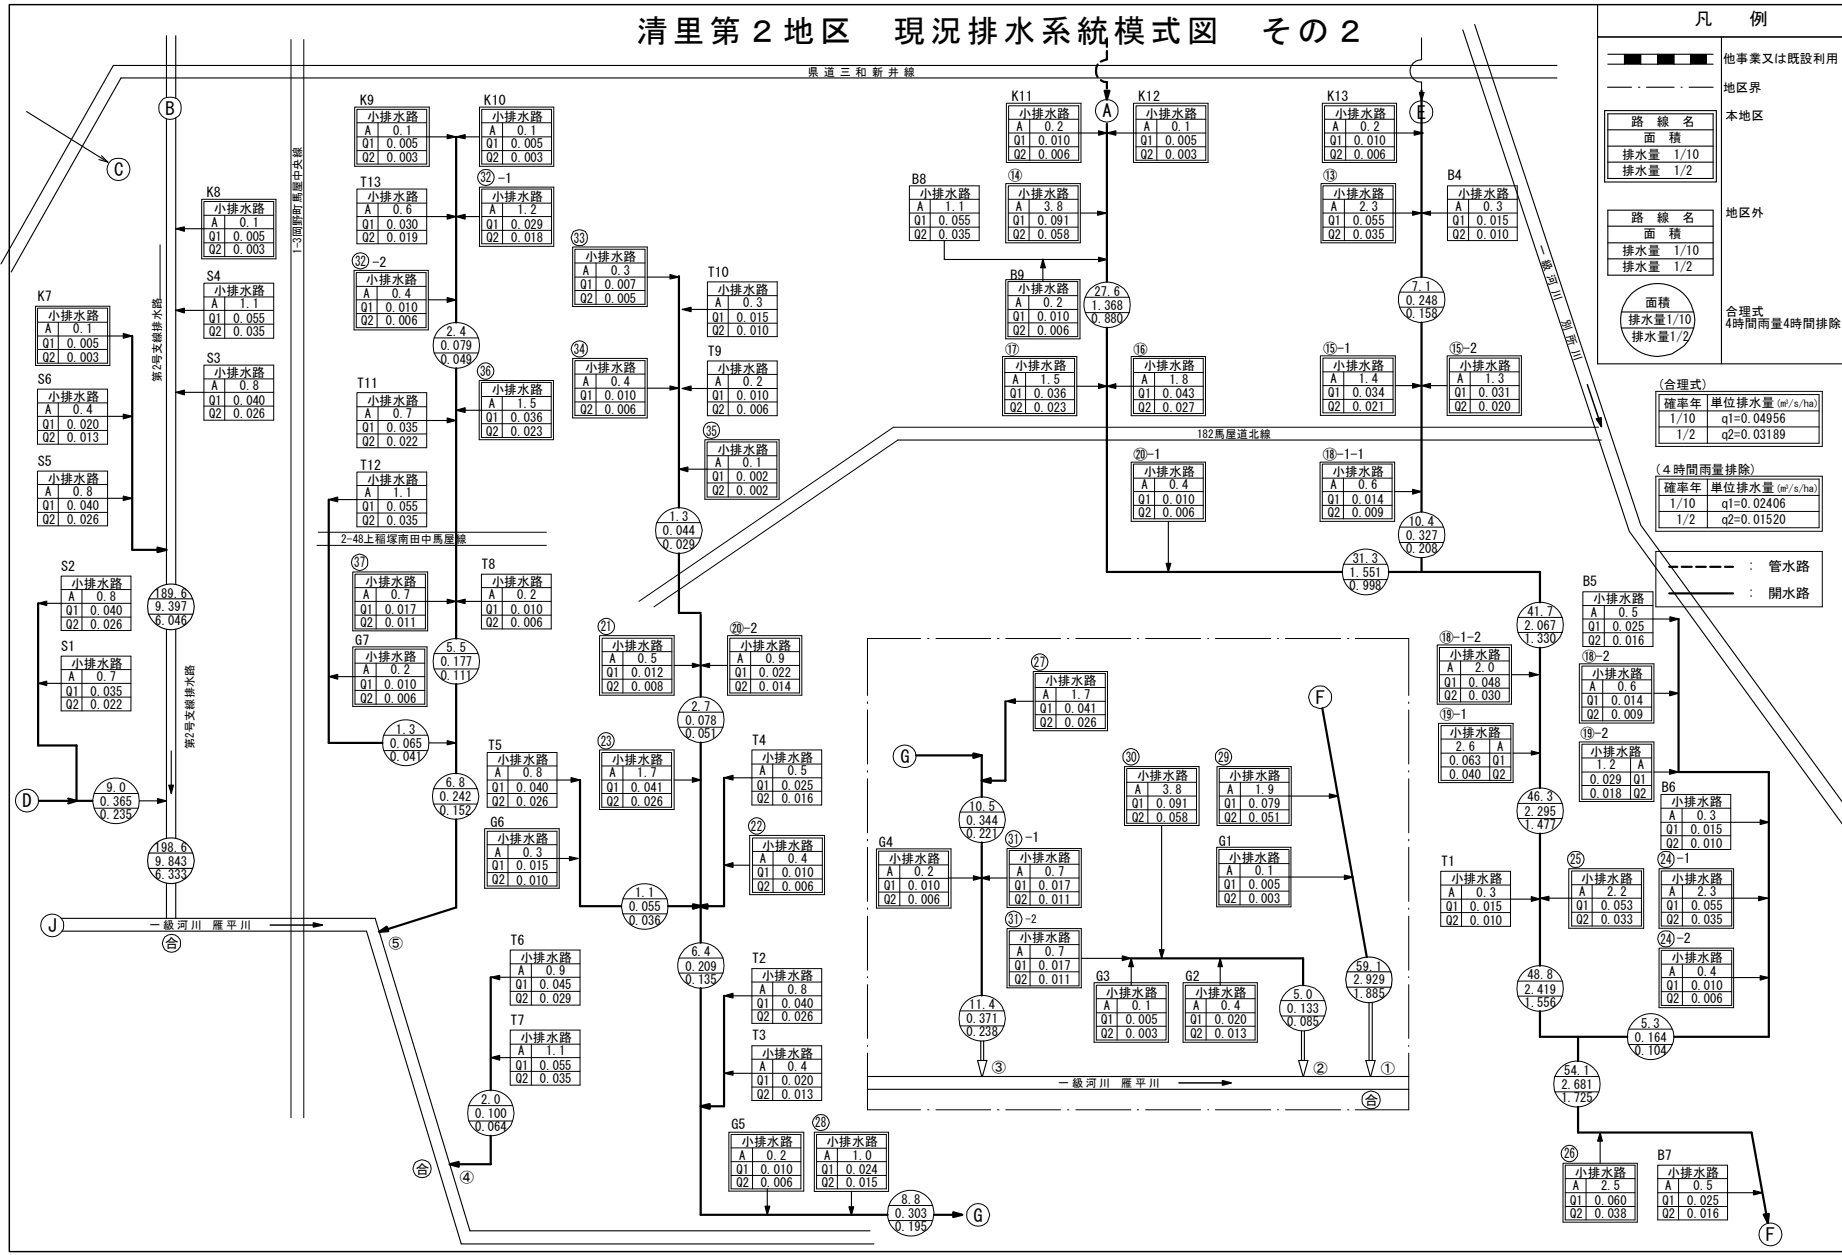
清里第２地区　現況排水系統模式図　その２

凡　例
他事業又は既設利用
地区界
| 路線名 |
|---|
| 面積 |
| 排水量 1/10 |
| 排水量 1/2 |
本地区
| 路線名 |
|---|
| 面積 |
| 排水量 1/10 |
| 排水量 1/2 |
地区外
面積
排水量1/10
排水量1/2
合理式
4時間雨量4時間排除

(合理式)
| 確率年 | 単位排水量 (㎥/s/ha) |
|---|---|
| 1/10 | q1=0.04956 |
| 1/2 | q2=0.03189 |

(4時間雨量排除)
| 確率年 | 単位排水量 (㎥/s/ha) |
|---|---|
| 1/10 | q1=0.02406 |
| 1/2 | q2=0.01520 |

：管水路
：開水路

県道三和新井線
1-3回野町馬屋中央線
182馬屋道北線
2-48上稲塚南田中馬屋線
第2号支線排水路
一級河川 雁平川
一級河川 別所川

Ⓐ Ⓑ Ⓒ Ⓓ Ⓔ Ⓕ Ⓖ Ⓙ

K9 小排水路 A 0.1 Q1 0.005 Q2 0.003
K10 小排水路 A 0.1 Q1 0.005 Q2 0.003
K8 小排水路 A 0.1 Q1 0.005 Q2 0.003
T13 小排水路 A 0.6 Q1 0.030 Q2 0.019
㉜-1 小排水路 A 1.2 Q1 0.029 Q2 0.018
㉜-2 小排水路 A 0.4 Q1 0.010 Q2 0.006
S4 小排水路 A 1.1 Q1 0.055 Q2 0.035
K7 小排水路 A 0.1 Q1 0.005 Q2 0.003
S3 小排水路 A 0.8 Q1 0.040 Q2 0.026
S6 小排水路 A 0.4 Q1 0.020 Q2 0.013
S5 小排水路 A 0.8 Q1 0.040 Q2 0.026
2.4 0.079 0.049
㊱ 小排水路 A 1.5 Q1 0.036 Q2 0.023
T11 小排水路 A 0.7 Q1 0.035 Q2 0.022
T12 小排水路 A 1.1 Q1 0.055 Q2 0.035
㉝ 小排水路 A 0.3 Q1 0.007 Q2 0.005
T10 小排水路 A 0.3 Q1 0.015 Q2 0.010
㉞ 小排水路 A 0.4 Q1 0.010 Q2 0.006
T9 小排水路 A 0.2 Q1 0.010 Q2 0.006
㉟ 小排水路 A 0.1 Q1 0.002 Q2 0.002
1.3 0.044 0.029
S2 小排水路 A 0.8 Q1 0.040 Q2 0.026
189.6 9.397 6.046
㊲ 小排水路 A 0.7 Q1 0.017 Q2 0.011
T8 小排水路 A 0.2 Q1 0.010 Q2 0.006
S1 小排水路 A 0.7 Q1 0.035 Q2 0.022
G7 小排水路 A 0.2 Q1 0.010 Q2 0.006
5.5 0.177 0.111
㉑ 小排水路 A 0.5 Q1 0.012 Q2 0.008
⑳-2 小排水路 A 0.9 Q1 0.022 Q2 0.014
2.7 0.078 0.051
1.3 0.065 0.041
6.8 0.242 0.152
T5 小排水路 A 0.8 Q1 0.040 Q2 0.026
㉓ 小排水路 A 1.7 Q1 0.041 Q2 0.026
T4 小排水路 A 0.5 Q1 0.025 Q2 0.016
9.0 0.365 0.235
198.6 9.843 6.333
G6 小排水路 A 0.3 Q1 0.015 Q2 0.010
㉒ 小排水路 A 0.4 Q1 0.010 Q2 0.006
1.1 0.055 0.036
⑤
㊎
T6 小排水路 A 0.9 Q1 0.045 Q2 0.029
6.4 0.209 0.135
T2 小排水路 A 0.8 Q1 0.040 Q2 0.026
T7 小排水路 A 1.1 Q1 0.055 Q2 0.035
T3 小排水路 A 0.4 Q1 0.020 Q2 0.013
2.0 0.100 0.064
㊎ ④
G5 小排水路 A 0.2 Q1 0.010 Q2 0.006
㉘ 小排水路 A 1.0 Q1 0.024 Q2 0.015
8.8 0.303 0.195

K11 小排水路 A 0.2 Q1 0.010 Q2 0.006
K12 小排水路 A 0.1 Q1 0.005 Q2 0.003
K13 小排水路 A 0.2 Q1 0.010 Q2 0.006
B8 小排水路 A 1.1 Q1 0.055 Q2 0.035
⑭ 小排水路 A 3.8 Q1 0.091 Q2 0.058
⑬ 小排水路 A 2.3 Q1 0.055 Q2 0.035
B4 小排水路 A 0.3 Q1 0.015 Q2 0.010
B9 小排水路 A 0.2 Q1 0.010 Q2 0.006
27.6 1.368 0.880
7.1 0.248 0.158
⑰ 小排水路 A 1.5 Q1 0.036 Q2 0.023
⑯ 小排水路 A 1.8 Q1 0.043 Q2 0.027
⑮-1 小排水路 A 1.4 Q1 0.034 Q2 0.021
⑮-2 小排水路 A 1.3 Q1 0.031 Q2 0.020
⑳-1 小排水路 A 0.4 Q1 0.010 Q2 0.006
⑱-1-1 小排水路 A 0.6 Q1 0.014 Q2 0.009
10.4 0.327 0.208
31.3 1.551 0.998
41.7 2.067 1.330
B5 小排水路 A 0.5 Q1 0.025 Q2 0.016
⑱-1-2 小排水路 A 2.0 Q1 0.048 Q2 0.030
⑱-2 小排水路 A 0.6 Q1 0.014 Q2 0.009
⑲-1 小排水路 A 2.6 Q1 0.063 Q2 0.040
⑲-2 小排水路 A 1.2 Q1 0.029 Q2 0.018
㉗ 小排水路 A 1.7 Q1 0.041 Q2 0.026
㉚ 小排水路 A 3.8 Q1 0.091 Q2 0.058
㉙ 小排水路 A 1.9 Q1 0.079 Q2 0.051
10.5 0.344 0.221
46.3 2.295 1.477
B6 小排水路 A 0.3 Q1 0.015 Q2 0.010
G4 小排水路 A 0.2 Q1 0.010 Q2 0.006
㉛-1 小排水路 A 0.7 Q1 0.017 Q2 0.011
G1 小排水路 A 0.1 Q1 0.005 Q2 0.003
T1 小排水路 A 0.3 Q1 0.015 Q2 0.010
㉕ 小排水路 A 2.2 Q1 0.053 Q2 0.033
㉔-1 小排水路 A 2.3 Q1 0.055 Q2 0.035
㉛-2 小排水路 A 0.7 Q1 0.017 Q2 0.011
㉔-2 小排水路 A 0.4 Q1 0.010 Q2 0.006
G3 小排水路 A 0.1 Q1 0.005 Q2 0.003
G2 小排水路 A 0.4 Q1 0.020 Q2 0.013
11.4 0.371 0.238
5.0 0.133 0.085
59.1 2.929 1.885
48.8 2.419 1.556
5.3 0.164 0.104
③ ② ①
㊎
54.1 2.681 1.725
㉖ 小排水路 A 2.5 Q1 0.060 Q2 0.038
B7 小排水路 A 0.5 Q1 0.025 Q2 0.016